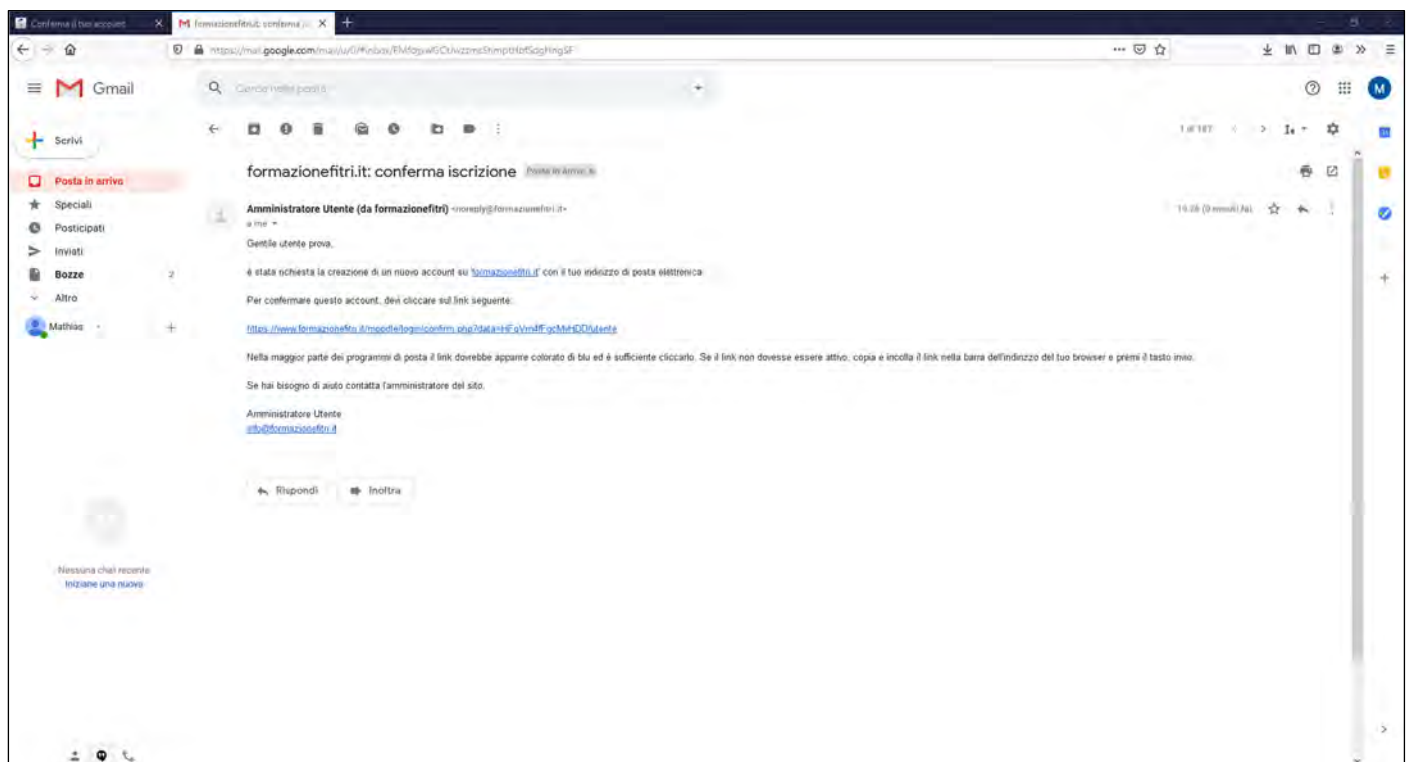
Conferma il tuo account
formazionefitri.it: conferma is
https://mail.google.com/mail/u/0/#inbox/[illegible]

Gmail

Cerca nella posta

Scrivi

Posta in arrivo
Speciali
Posticipati
Inviati
Bozze 2
Altro

Mathias

Nessuna chat recente
Iniziane una nuova

1 di 187

formazionefitri.it: conferma iscrizione Posta in arrivo x

Amministratore Utente (da formazionefitri) <noreply@formazionefitri.it>
a me

14:28 (0 minuti fa)

Gentile utente prova,

è stata richiesta la creazione di un nuovo account su 'formazionefitri.it' con il tuo indirizzo di posta elettronica.

Per confermare questo account, devi cliccare sul link seguente:

https://www.formazionefitri.it/moodle/login/confirm.php?data=HFqVmlfFgcMvHDD/utente

Nella maggior parte dei programmi di posta il link dovrebbe apparire colorato di blu ed è sufficiente cliccarlo. Se il link non dovesse essere attivo, copia e incolla il link nella barra dell'indirizzo del tuo browser e premi il tasto invio.

Se hai bisogno di aiuto contatta l'amministratore del sito.

Amministratore Utente
info@formazionefitri.it

Rispondi
Inoltra